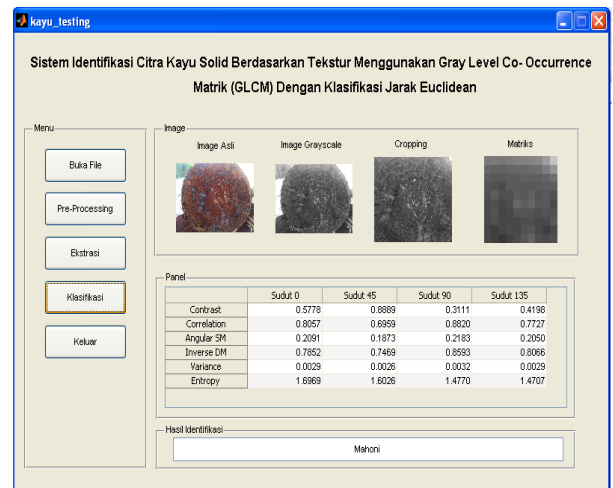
kayu_testing

Sistem Identifikasi Citra Kayu Solid Berdasarkan Tekstur Menggunakan Gray Level Co- Occurrence Matrik (GLCM) Dengan Klasifikasi Jarak Euclidean

Menu

Buka File

Pre-Processing

Ekstrasi

Klasifikasi

Keluar

Image

Image Asli

Image Grayscale

Cropping

Matriks

Panel

| | Sudut 0 | Sudut 45 | Sudut 90 | Sudut 135 |
|---|---|---|---|---|
| Contrast | 0.5778 | 0.8889 | 0.3111 | 0.4198 |
| Correlation | 0.8057 | 0.6959 | 0.8820 | 0.7727 |
| Angular SM | 0.2091 | 0.1873 | 0.2183 | 0.2050 |
| Inverse DM | 0.7852 | 0.7469 | 0.8593 | 0.8066 |
| Variance | 0.0029 | 0.0026 | 0.0032 | 0.0029 |
| Entropy | 1.6969 | 1.6026 | 1.4770 | 1.4707 |

Hasil Identifikasi

Mahoni